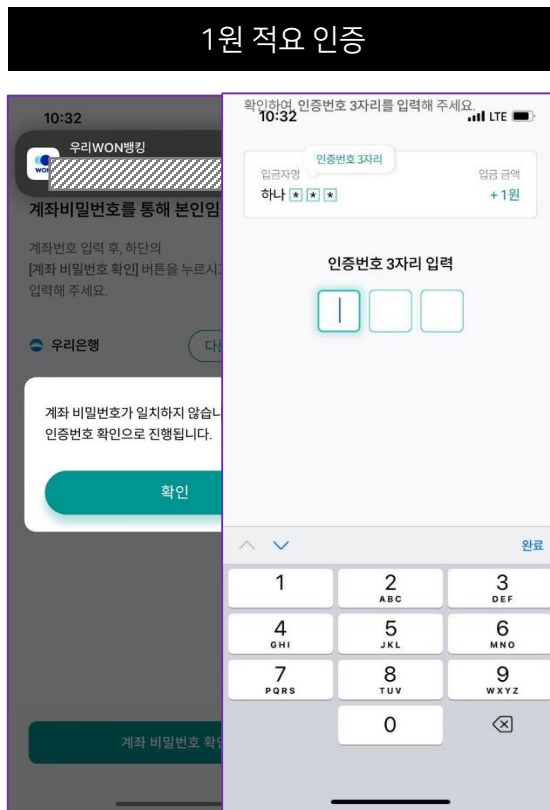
1원 적요 인증

10:32

우리WON뱅킹

계좌비밀번호를 통해 본인임

계좌번호 입력 후, 하단의 [계좌 비밀번호 확인] 버튼을 누르시고 입력해 주세요.

우리은행

다

계좌 비밀번호가 일치하지 않습니 인증번호 확인으로 진행됩니다.

확인

계좌 비밀번호 확인

확인하여 인증번호 3자리를 입력해 주세요.
10:32 LTE

인증번호 3자리

입금자명
하나 * * *

입금 금액
+1원

인증번호 3자리 입력

완료

1
2 ABC
3 DEF
4 GHI
5 JKL
6 MNO
7 PQRS
8 TUV
9 WXYZ
0